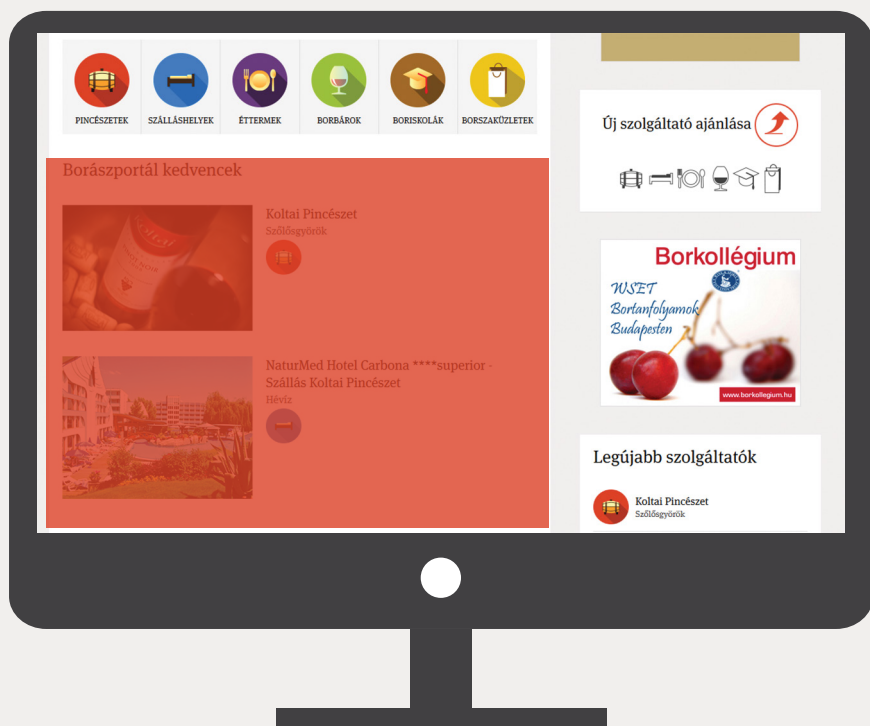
PINCÉSZETEK SZÁLLÁSHELYEK ÉTTERMEK BORBÁROK BORISKOLÁK BORSZAKÜZLETEK

Borászportál kedvencek

Koltai Pincészet
Szőlősgyörök

NaturMed Hotel Carbona ****superior - Szállás Koltai Pincészet
Hévíz

Új szolgáltató ajánlása

Borkollégium
WSET
Bortanfolyamok
Budapesten
www.borkollegium.hu

Legújabb szolgáltatók

Koltai Pincészet
Szőlősgyörök